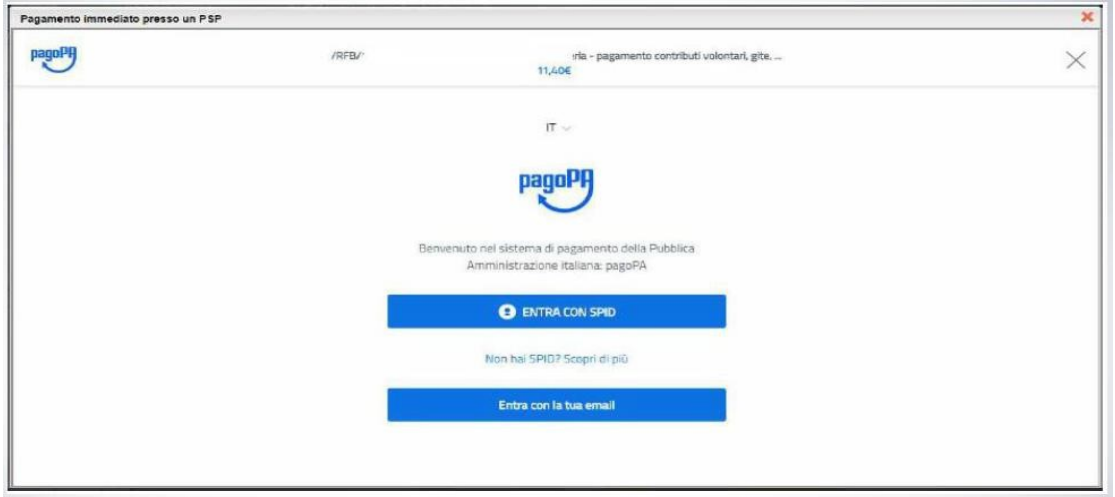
Pagamento immediato presso un PSP

pagoPA

/RFB/

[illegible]ria - pagamento contributi volontari, gite, ...

11,40€

IT

pagoPA

Benvenuto nel sistema di pagamento della Pubblica Amministrazione italiana: pagoPA

ENTRA CON SPID

Non hai SPID? Scopri di più

Entra con la tua email